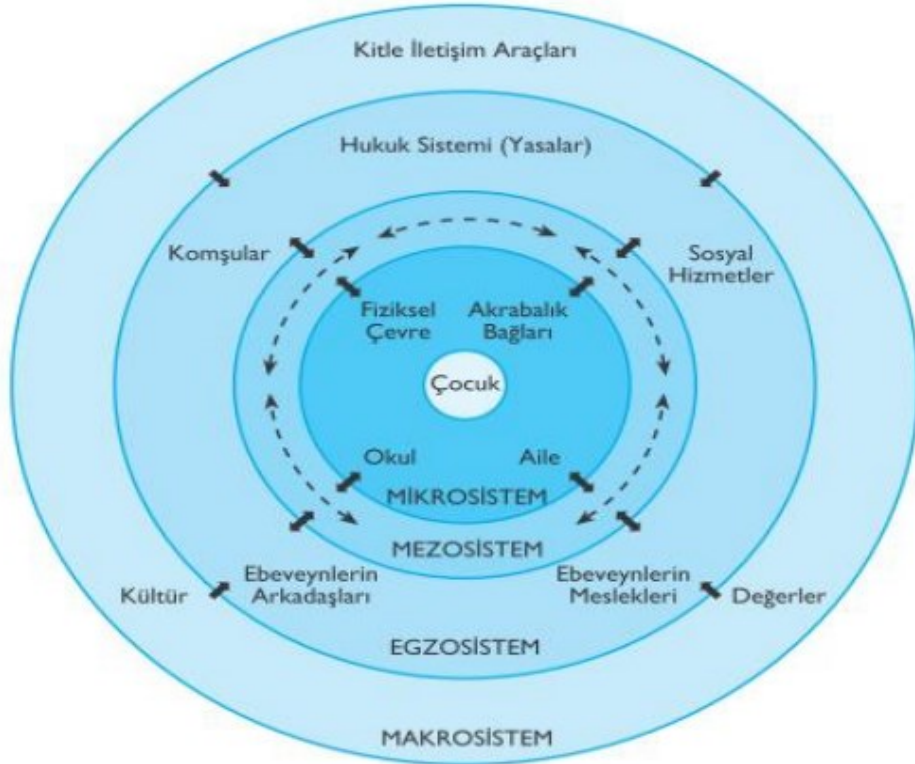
Kitle İletişim Araçları

Hukuk Sistemi (Yasalar)

Komşular

Sosyal Hizmetler

Fiziksel Çevre

Akrabalık Bağları

Çocuk

Okul

Aile

MİKROSİSTEM

MEZOSİSTEM

Kültür

Ebeveynlerin Arkadaşları

Ebeveynlerin Meslekleri

Değerler

EGZOSİSTEM

MAKROSİSTEM